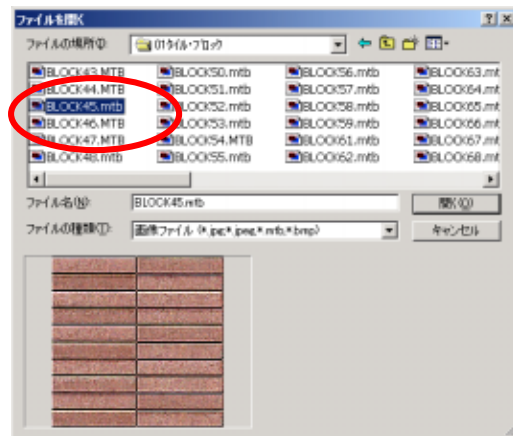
ファイルを開く

? X

ファイルの場所(I): 01タイル・ブロック

BLOCK43.MTB
BLOCK44.MTB
BLOCK45.mtb
BLOCK46.MTB
BLOCK47.MTB
BLOCK48.mtb

BLOCK50.mtb
BLOCK51.mtb
BLOCK52.mtb
BLOCK53.mtb
BLOCK54.MTB
BLOCK55.mtb

BLOCK56.mtb
BLOCK57.mtb
BLOCK58.mtb
BLOCK59.mtb
BLOCK61.mtb
BLOCK62.mtb

BLOCK63.mtb
BLOCK64.mtb
BLOCK65.mtb
BLOCK66.mtb
BLOCK67.mtb
BLOCK68.mtb

ファイル名(N): BLOCK45.mtb

開く(O)

ファイルの種類(T): 画像ファイル (*.jpg;*.jpeg;*.mtb;*.bmp)

キャンセル